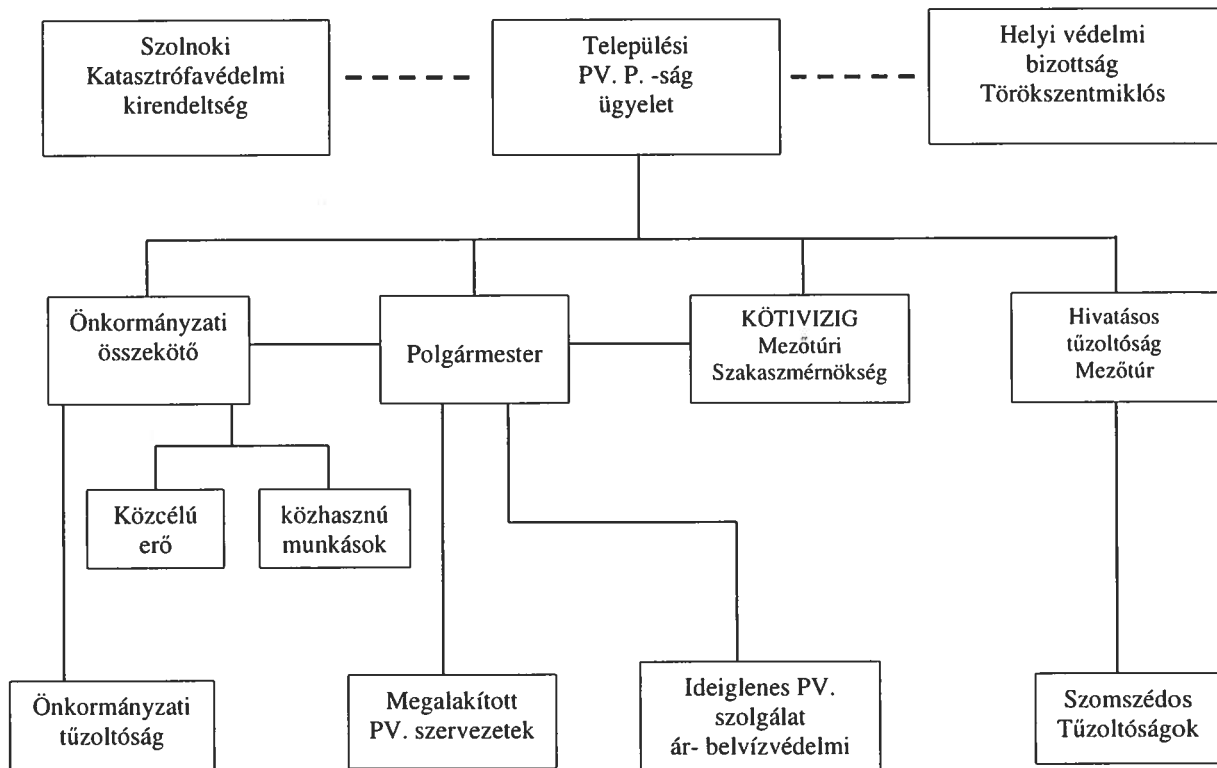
Szolnoki Katasztrófavédelmi kirendeltség

Települési PV. P. -ság ügyelet

Helyi védelmi bizottság Törökszentmiklós

Önkormányzati összekötő

Polgármester

KÖTIVIZIG Mezőtúri Szakaszmérnökség

Hivatásos tűzoltóság Mezőtúr

Közcélú erő

közhasznú munkások

Önkormányzati tűzoltóság

Megalakított PV. szervezetek

Ideiglenes PV. szolgálat ár- belvízvédelmi

Szomszédos Tűzoltóságok